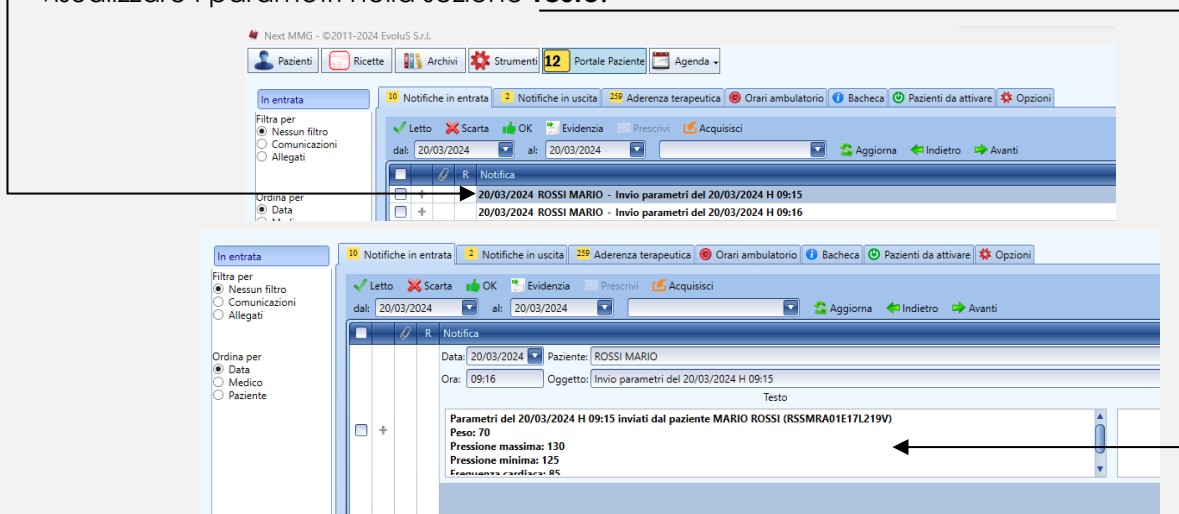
visualizzare i parametri nella sezione Testo.

Next MMG - ©2011-2024 EvoluS S.r.l.

Pazienti | Ricette | Archivi | Strumenti | 12 Portale Paziente | Agenda

In entrata

10 Notifiche in entrata | 2 Notifiche in uscita | 259 Aderenza terapeutica | Orari ambulatorio | Bacheca | Pazienti da attivare | Opzioni

Filtra per
Nessun filtro
Comunicazioni
Allegati

Letto | Scarta | OK | Evidenzia | Prescrivi | Acquisisci

dal: 20/03/2024 | al: 20/03/2024 | Aggiorna | Indietro | Avanti

R | Notifica

20/03/2024 ROSSI MARIO - Invio parametri del 20/03/2024 H 09:15
20/03/2024 ROSSI MARIO - Invio parametri del 20/03/2024 H 09:16

Ordina per
Data
Medi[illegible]

In entrata

10 Notifiche in entrata | 2 Notifiche in uscita | 259 Aderenza terapeutica | Orari ambulatorio | Bacheca | Pazienti da attivare | Opzioni

Filtra per
Nessun filtro
Comunicazioni
Allegati

Letto | Scarta | OK | Evidenzia | Prescrivi | Acquisisci

dal: 20/03/2024 | al: 20/03/2024 | Aggiorna | Indietro | Avanti

R | Notifica

Ordina per
Data
Medico
Paziente

Data: 20/03/2024 Paziente: ROSSI MARIO
Ora: 09:16 Oggetto: Invio parametri del 20/03/2024 H 09:15

Testo

Parametri del 20/03/2024 H 09:15 inviati dal paziente MARIO ROSSI (RSSMRA01E17L219V)
Peso: 70
Pressione massima: 130
Pressione minima: 125
Frequenza cardiaca: 85